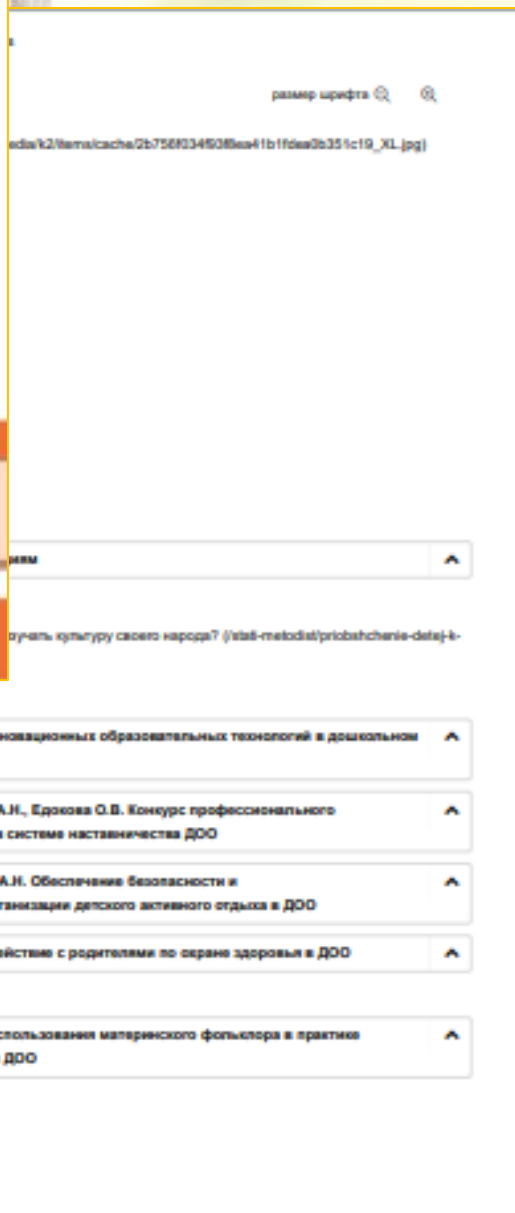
размер шрифта

edia/k2/items/cache/2b756f034f93f6ea41b1fdea0b351c19_XL.jpg)

мям

зучать культуру своего народа? (/stati-metodist/priobshchenie-detej-k-

новационных образовательных технологий в дошкольном

А.Н., Едокова О.В. Конкурс профессионального
системе наставничества ДОО

А.Н. Обеспечение безопасности и
танизации детского активного отдыха в ДОО

йствие с родителями по охране здоровья в ДОО

спользования материнского фольклора в практике
ДОО